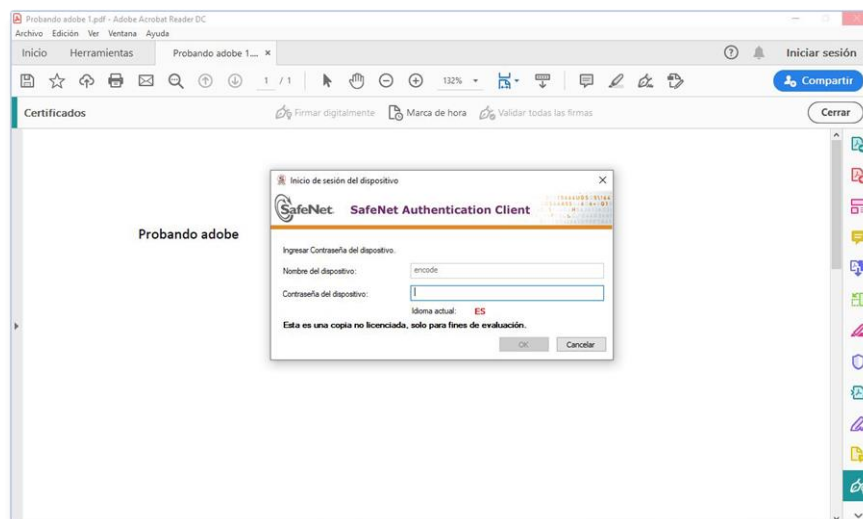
Probando adobe 1.pdf - Adobe Acrobat Reader DC
Archivo Edición Ver Ventana Ayuda
Inicio Herramientas Probando adobe 1... ×
Iniciar sesión
1 / 1 132%
Compartir
Certificados Firmar digitalmente Marca de hora Validar todas las firmas Cerrar

Probando adobe

Inicio de sesión del dispositivo ×
SafeNet SafeNet Authentication Client
Ingresar Contraseña del dispositivo.
Nombre del dispositivo: encode
Contraseña del dispositivo:
Idioma actual: ES
Esta es una copia no licenciada, solo para fines de evaluación.
OK Cancelar